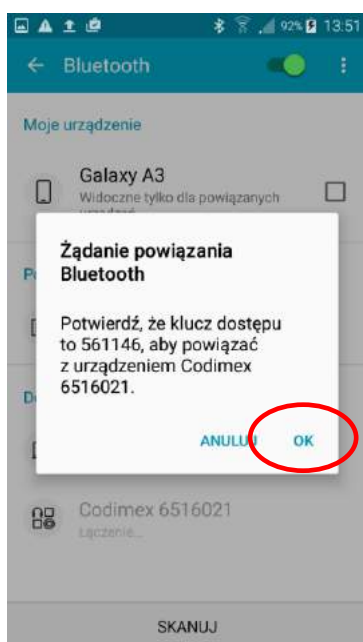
92% 13:51

Bluetooth

Moje urządzenie

Galaxy A3

Widoczne tylko dla powiązanych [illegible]

P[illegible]

D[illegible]

Żądanie powiązania Bluetooth

Potwierdź, że klucz dostępu to 561146, aby powiązać z urządzeniem Codimex 6516021.

ANULUJ OK

Codimex 6516021

Łączenie...

SKANUJ